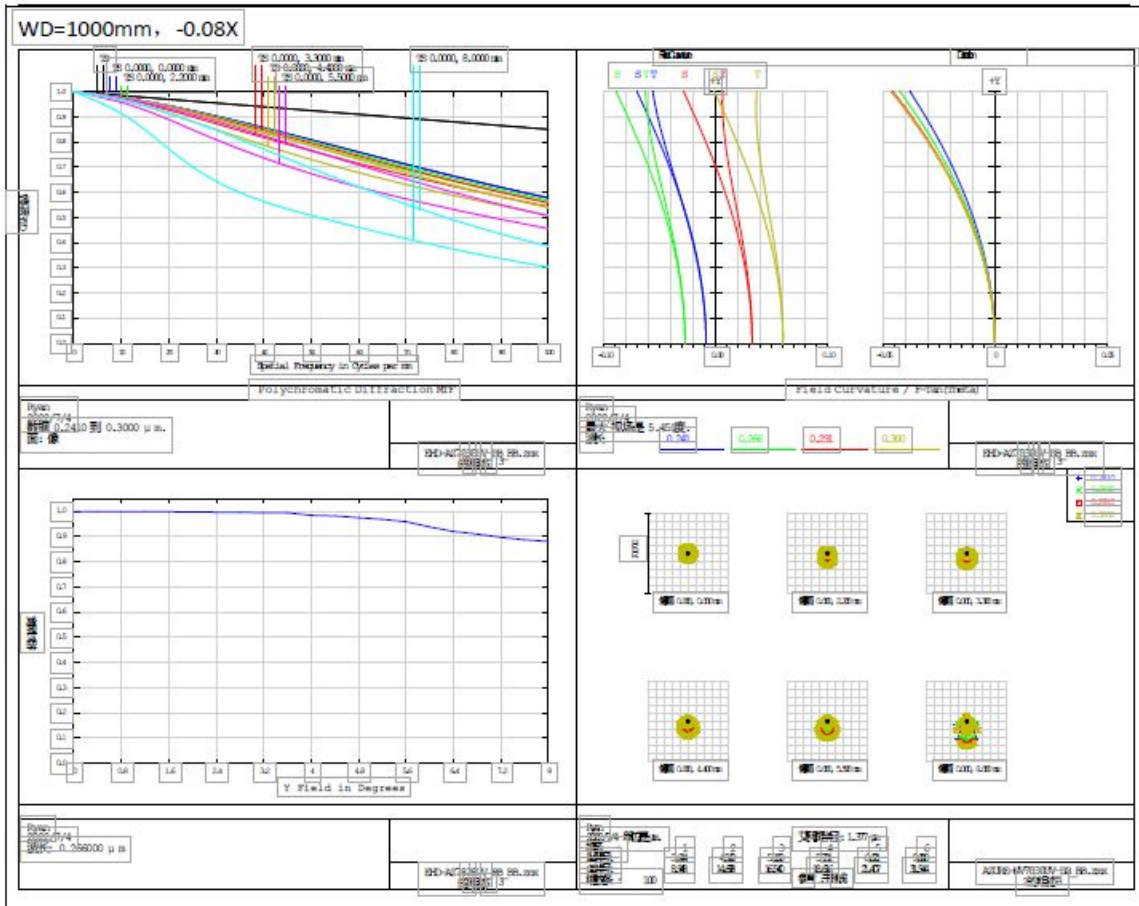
WD=1000mm，-0.08X

TS
TS 0.0000, 0.0000 mm
TS 0.0000, 2.2000 mm
TS 0.0000, 3.3000 mm
TS 0.0000, 4.4000 mm
TS 0.0000, 5.5000 mm
TS 0.0000, 8.0000 mm

1.0
0.9
0.8
0.7
0.6
0.5
0.4
0.3
0.2
0.1
0.0

0 10 20 30 40 50 60 70 80 90 100
Spatial Frequency in Cycles per mm

Polychromatic Diffraction MTF

Ryan
2020/7/4
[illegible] 0.2410 到 0.3000 μm.
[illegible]: 像

EHD-A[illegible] BB.zmx
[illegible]

Field Curvature / F-Tan(Theta)

S T S T S T S T
+Y
-0.10 0.00 0.10
-0.05 0 0.05

Ryan
2020/7/4
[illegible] 5.45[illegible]
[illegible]
0.240 0.260 0.281 0.300

EHD-A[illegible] BB.zmx
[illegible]

1.0
0.9
0.8
0.7
0.6
0.5
0.4
0.3
0.2
0.1
0.0

0 0.8 1.6 2.4 3.2 4 4.8 5.6 6.4 7.2 8
Y Field in Degrees

Ryan
2020/7/4
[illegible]: 0.256000 μm

EHD-A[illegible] BB.zmx
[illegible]

0.240
0.260
0.281
0.300

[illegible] 0.00, 0.00 mm
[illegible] 0.00, 2.20 mm
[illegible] 0.00, 3.30 mm
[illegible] 0.00, 4.40 mm
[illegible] 0.00, 5.50 mm
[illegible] 0.00, 8.00 mm

Ryan
2020/7/4 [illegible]
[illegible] 1.37 μm
1 2 3 4 5 6
100

AZURE-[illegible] BB.zmx
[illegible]